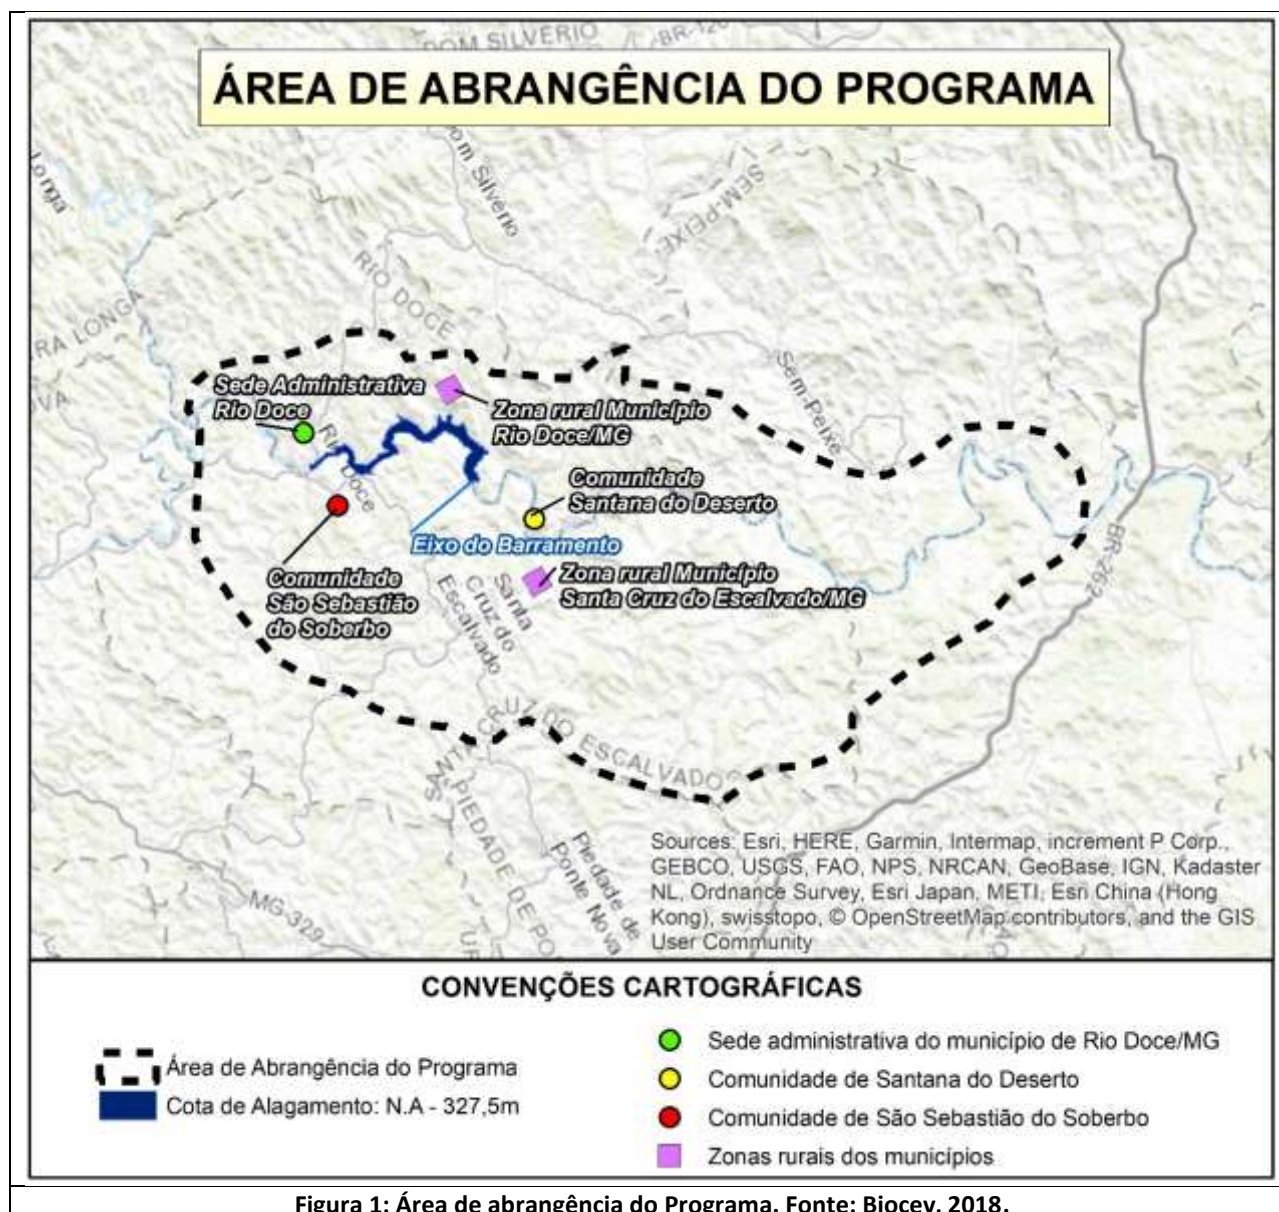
DOM SILVERIO
BR-120
ÁREA DE ABRANGÊNCIA DO PROGRAMA
Longa
Dom Silverio
SEM-PEIXE
RIO DOCE
RA LONGA
VA
Sem-Peixe
Sede Administrativa Rio Doce
Zona rural Município Rio Doce/MG
Rio Doce
Comunidade Santana do Deserto
Eixo do Barramento
Comunidade São Sebastião do Soberbo
Santa Cruz do Escalvado
Zona rural Município Santa Cruz do Escalvado/MG
BR-262
SANTA CRUZ DO ESCALVADO
PIEDADE DE PO
Piedade de Ponte Nova
MG-329
Sources: Esri, HERE, Garmin, Intermap, increment P Corp., GEBCO, USGS, FAO, NPS, NRCAN, GeoBase, IGN, Kadaster NL, Ordnance Survey, Esri Japan, METI, Esri China (Hong Kong), swisstopo, © OpenStreetMap contributors, and the GIS User Community

CONVENÇÕES CARTOGRÁFICAS
Área de Abrangência do Programa
Cota de Alagamento: N.A - 327,5m
Sede administrativa do município de Rio Doce/MG
Comunidade de Santana do Deserto
Comunidade de São Sebastião do Soberbo
Zonas rurais dos municípios

Figura 1: Área de abrangência do Programa. Fonte: Biocev, 2018.